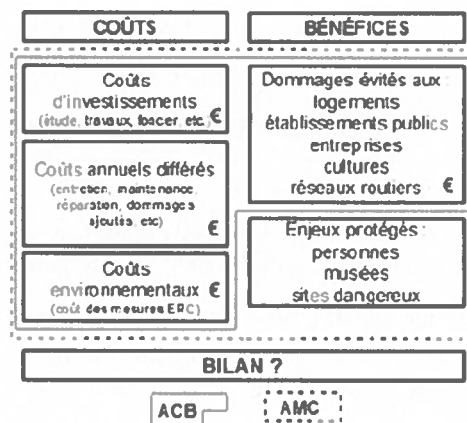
COÛTS

BÉNÉFICES

Coûts d'investissements (étude, travaux, foncier, etc.) €

Coûts annuels différés (entretien, maintenance, réparation, dommages ajoutés, etc.) €

Coûts environnementaux € (coût des mesures ERC)

Dommages évités aux logements établissements publics entreprises cultures réseaux routiers €

Enjeux protégés : personnes musées sites dangereux

BILAN ?

ACB

AMC